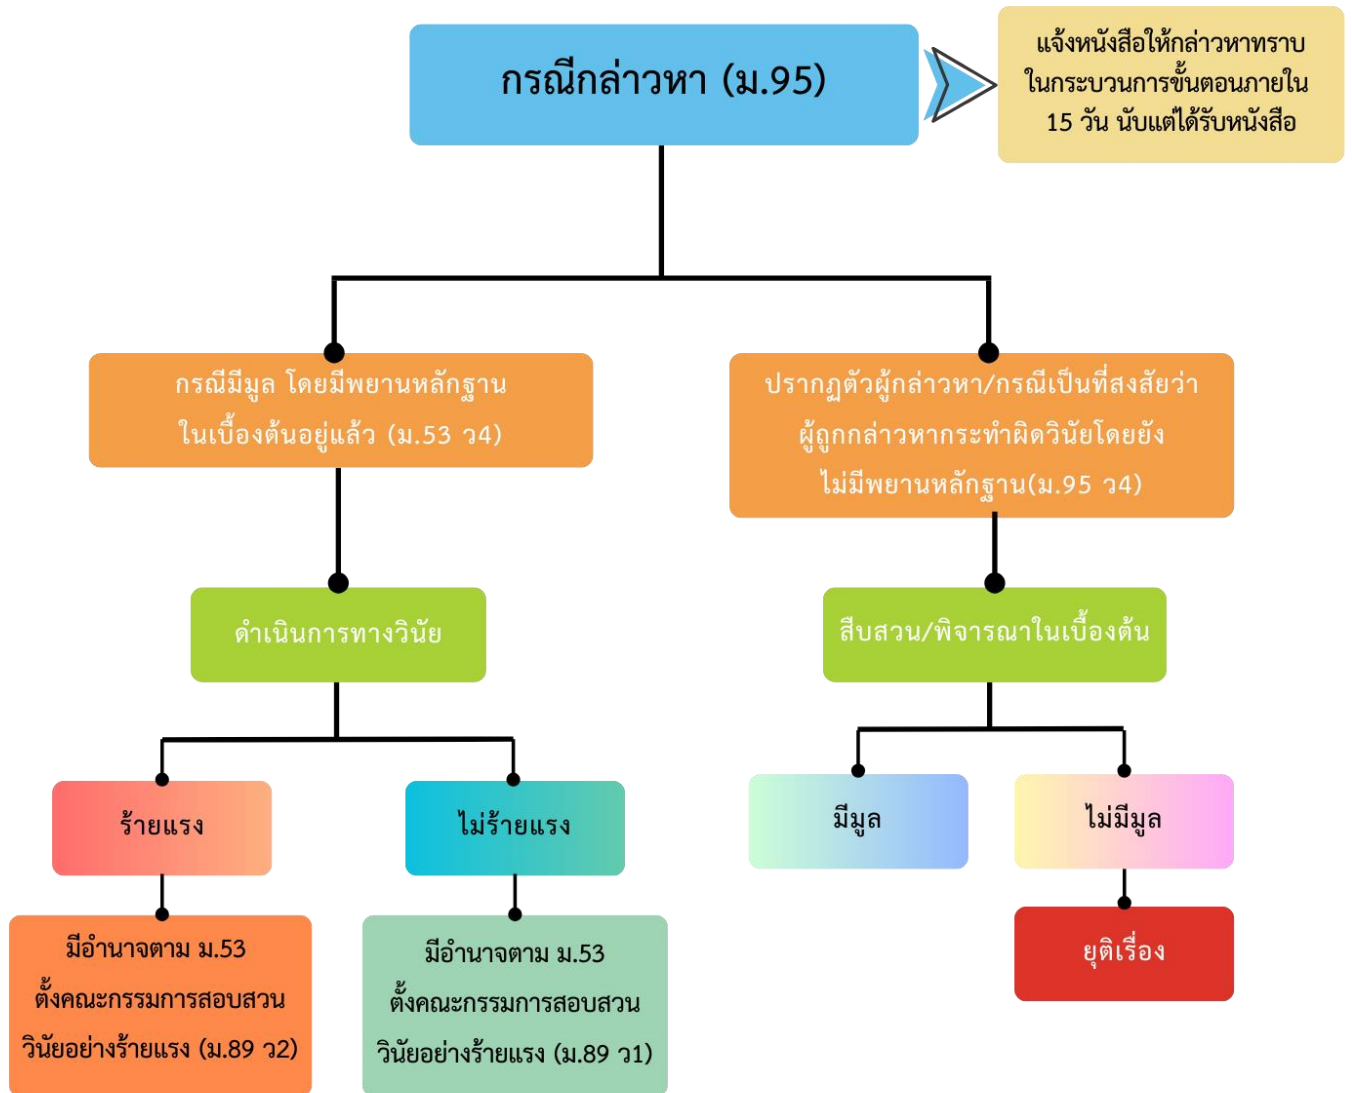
กรณีกล่าวหา (ม.95)

แจ้งหนังสือให้กล่าวหาทราบ ในกระบวนการขั้นตอนภายใน 15 วัน นับแต่ได้รับหนังสือ

กรณีมีมูล โดยมีพยานหลักฐานในเบื้องต้นอยู่แล้ว (ม.53 ว4)

ปรากฏตัวผู้กล่าวหา/กรณีเป็นที่สงสัยว่าผู้ถูกกล่าวหากระทำผิดวินัยโดยยังไม่มีพยานหลักฐาน(ม.95 ว4)

ดำเนินการทางวินัย

สืบสวน/พิจารณาในเบื้องต้น

ร้ายแรง

ไม่ร้ายแรง

มีมูล

ไม่มีมูล

ยุติเรื่อง

มีอำนาจตาม ม.53 ตั้งคณะกรรมการสอบสวนวินัยอย่างร้ายแรง (ม.89 ว2)

มีอำนาจตาม ม.53 ตั้งคณะกรรมการสอบสวนวินัยอย่างร้ายแรง (ม.89 ว1)